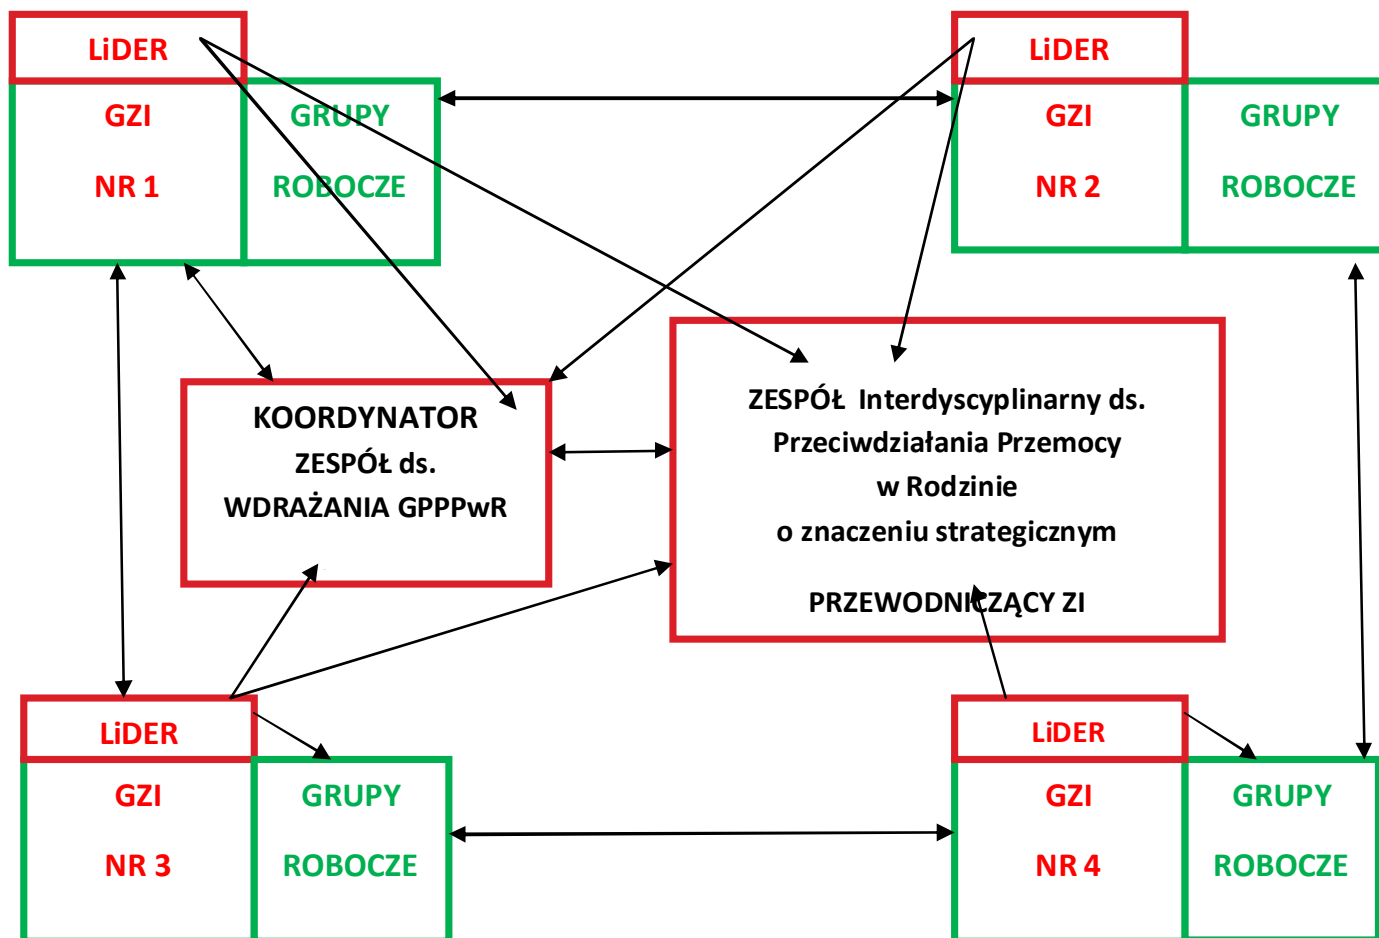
LiDER

GZI

NR 1

GRUPY

ROBOCZE

LiDER

GZI

NR 2

GRUPY

ROBOCZE

KOORDYNATOR
ZESPÓŁ ds.
WDRAŻANIA GPPPwR

ZESPÓŁ Interdyscyplinarny ds.
Przeciwdziałania Przemocy
w Rodzinie
o znaczeniu strategicznym

PRZEWODNICZĄCY ZI

LiDER

GZI

NR 3

GRUPY

ROBOCZE

LiDER

GZI

NR 4

GRUPY

ROBOCZE